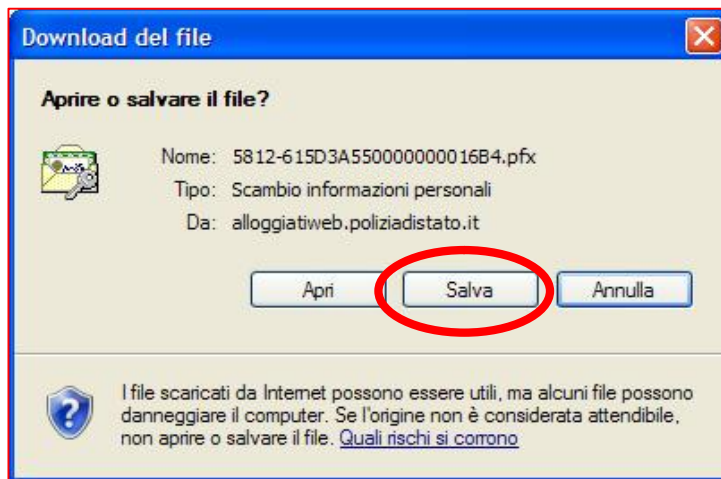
Download del file

Aprire o salvare il file?

Nome: 5812-615D3A550000000016B4.pfx
Tipo: Scambio informazioni personali
Da: alloggiatiweb.poliziadistato.it

Apri
Salva
Annulla

I file scaricati da Internet possono essere utili, ma alcuni file possono danneggiare il computer. Se l'origine non è considerata attendibile, non aprire o salvare il file. Quali rischi si corrono